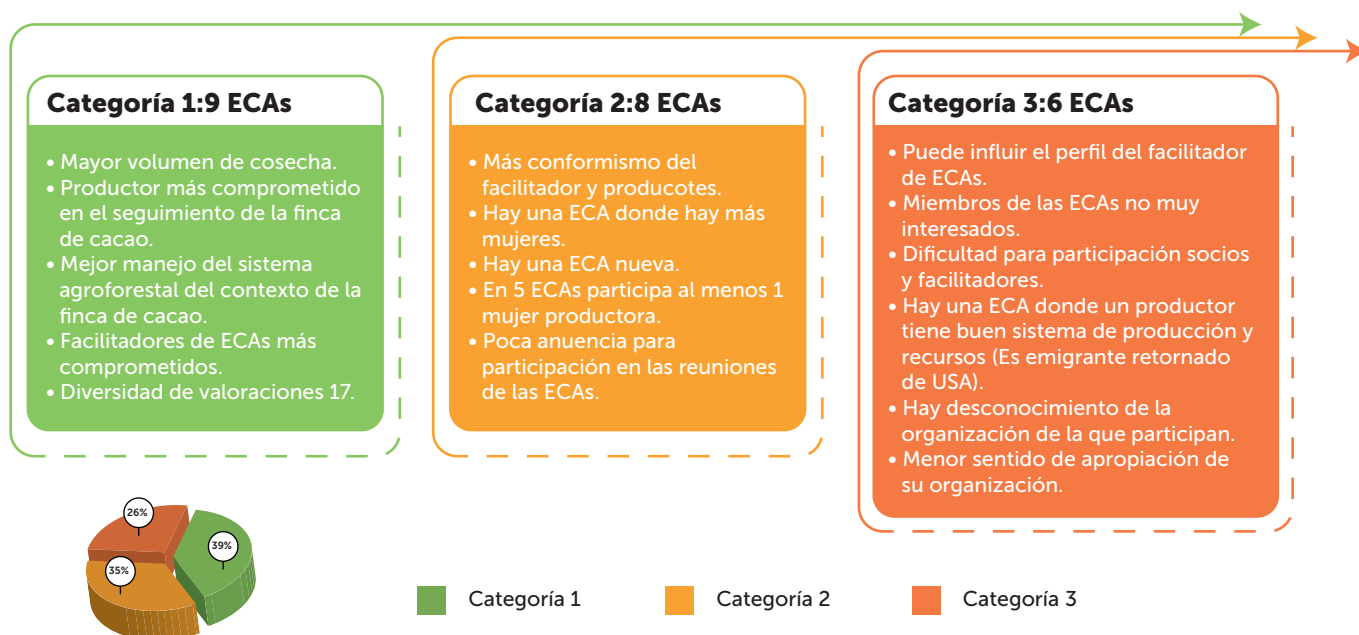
Categoría 1:9 ECAs

• Mayor volumen de cosecha.
• Productor más comprometido en el seguimiento de la finca de cacao.
• Mejor manejo del sistema agroforestal del contexto de la finca de cacao.
• Facilitadores de ECAs más comprometidos.
• Diversidad de valoraciones 17.

Categoría 2:8 ECAs

• Más conformismo del facilitador y producotes.
• Hay una ECA donde hay más mujeres.
• Hay una ECA nueva.
• En 5 ECAs participa al menos 1 mujer productora.
• Poca anuencia para participación en las reuniones de las ECAs.

Categoría 3:6 ECAs

• Puede influir el perfil del facilitador de ECAs.
• Miembros de las ECAs no muy interesados.
• Dificultad para participación socios y facilitadores.
• Hay una ECA donde un productor tiene buen sistema de producción y recursos (Es emigrante retornado de USA).
• Hay desconocimiento de la organización de la que participan.
• Menor sentido de apropiación de su organización.

26%
39%
35%

Categoría 1
Categoría 2
Categoría 3